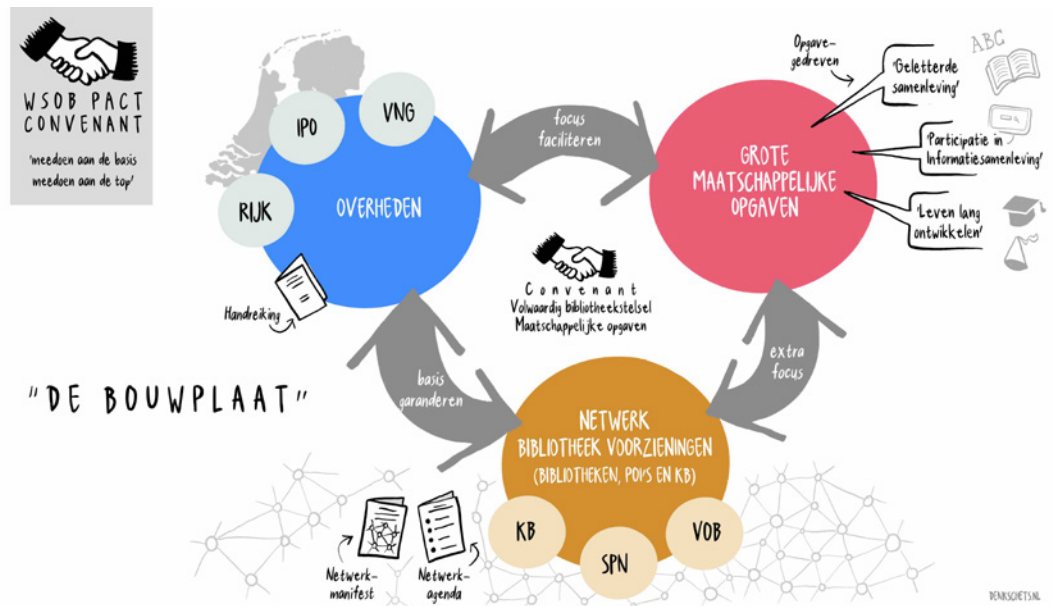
WSOB PACT CONVENANT

'meedoen aan de basis meedoen aan de top'

IPO

VNG

RIJK

OVERHEDEN

Handreiking

focus faciliteren

Opgave-gedreven

'Geletterde samenleving'

ABC

'Participatie in Informatiesamenleving'

'Leven lang ontwikkelen'

GROTE MAATSCHAPPELIJKE OPGAVEN

Convenant
Volwaardig bibliotheekstelsel
Maatschappelijke opgaven

"DE BOUWPLAAT"

basis garanderen

extra focus

NETWERK BIBLIOTHEEK VOORZIENINGEN (BIBLIOTHEKEN, POI'S EN KB)

KB

SPN

VOB

Netwerk-manifest

Netwerk-agenda

DENKSCHETS.NL